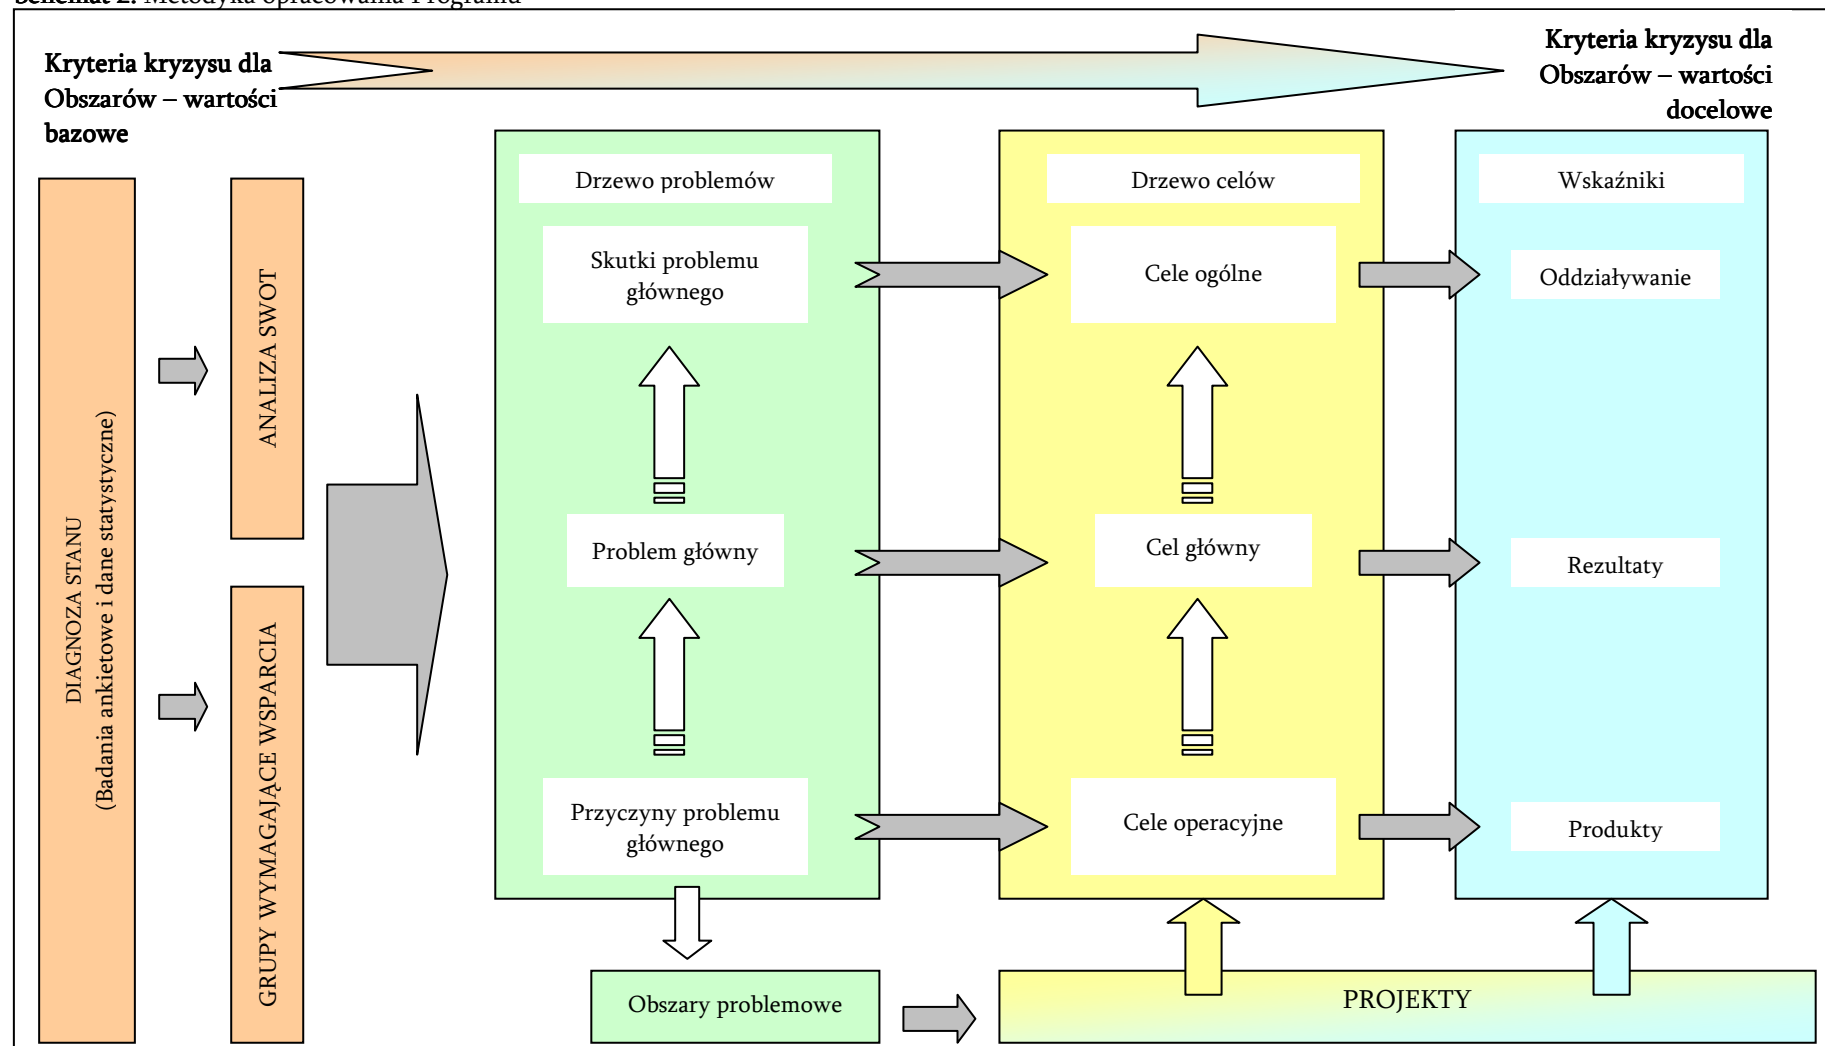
Schemat 2. Metodyka opracowania Programu

Kryteria kryzysu dla Obszarów – wartości bazowe

Kryteria kryzysu dla Obszarów – wartości docelowe

DIAGNOZA STANU (Badania ankietowe i dane statystyczne)

ANALIZA SWOT

GRUPY WYMAGAJĄCE WSPARCIA

Drzewo problemów

Skutki problemu głównego

Problem główny

Przyczyny problemu głównego

Drzewo celów

Cele ogólne

Cel główny

Cele operacyjne

Wskaźniki

Oddziaływanie

Rezultaty

Produkty

Obszary problemowe

PROJEKTY